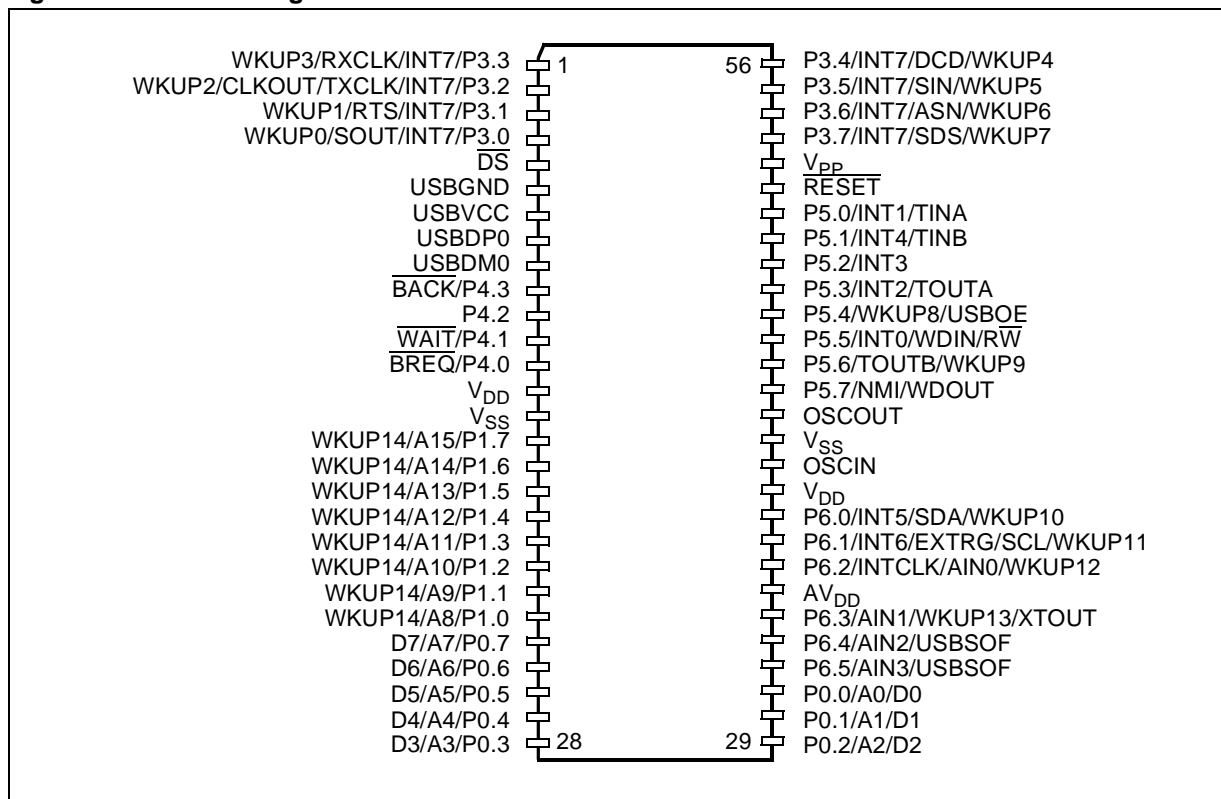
WKUP3/RXCLK/INT7/P3.3
WKUP2/CLKOUT/TXCLK/INT7/P3.2
WKUP1/RTS/INT7/P3.1
WKUP0/SOUT/INT7/P3.0
$\overline{DS}$
USBGND
USBVCC
USBDP0
USBDM0
$\overline{BACK}$/P4.3
P4.2
$\overline{WAIT}$/P4.1
$\overline{BREQ}$/P4.0
$V_{DD}$
$V_{SS}$
WKUP14/A15/P1.7
WKUP14/A14/P1.6
WKUP14/A13/P1.5
WKUP14/A12/P1.4
WKUP14/A11/P1.3
WKUP14/A10/P1.2
WKUP14/A9/P1.1
WKUP14/A8/P1.0
D7/A7/P0.7
D6/A6/P0.6
D5/A5/P0.5
D4/A4/P0.4
D3/A3/P0.3
1
28
56
29
P3.4/INT7/DCD/WKUP4
P3.5/INT7/SIN/WKUP5
P3.6/INT7/ASN/WKUP6
P3.7/INT7/SDS/WKUP7
$V_{PP}$
$\overline{RESET}$
P5.0/INT1/TINA
P5.1/INT4/TINB
P5.2/INT3
P5.3/INT2/TOUTA
P5.4/WKUP8/USBOE
P5.5/INT0/WDIN/R$\overline{W}$
P5.6/TOUTB/WKUP9
P5.7/NMI/WDOUT
OSCOUT
$V_{SS}$
OSCIN
$V_{DD}$
P6.0/INT5/SDA/WKUP10
P6.1/INT6/EXTRG/SCL/WKUP11
P6.2/INTCLK/AIN0/WKUP12
$AV_{DD}$
P6.3/AIN1/WKUP13/XTOUT
P6.4/AIN2/USBSOF
P6.5/AIN3/USBSOF
P0.0/A0/D0
P0.1/A1/D1
P0.2/A2/D2